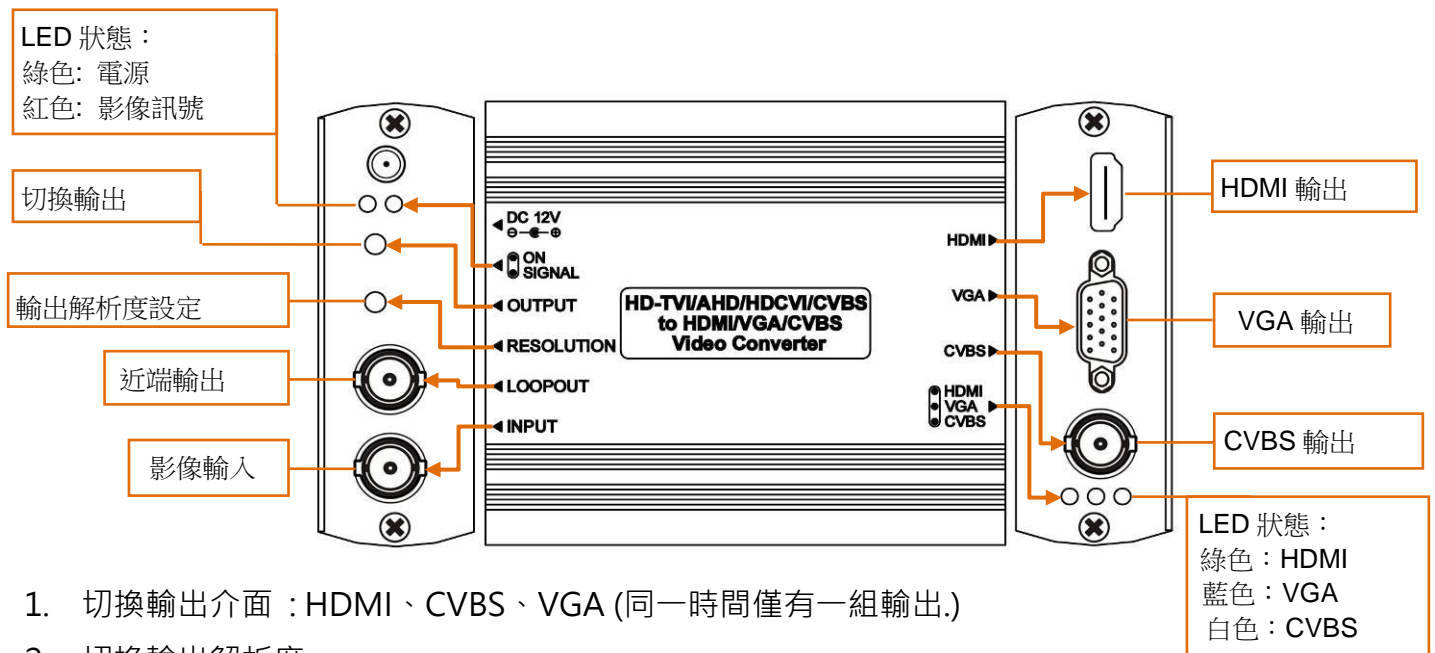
LED 狀態：
綠色: 電源
紅色: 影像訊號

切換輸出

輸出解析度設定

近端輸出

影像輸入

DC 12V
⊖—◐—⊕

ON
SIGNAL

OUTPUT

RESOLUTION

LOOPOUT

INPUT

HD-TVI/AHD/HDCVI/CVBS
to HDMI/VGA/CVBS
Video Converter

HDMI

VGA

CVBS

HDMI
VGA
CVBS

HDMI 輸出

VGA 輸出

CVBS 輸出

LED 狀態：
綠色：HDMI
藍色：VGA
白色：CVBS

1. 切換輸出介面 : HDMI、CVBS、VGA (同一時間僅有一組輸出.)

2. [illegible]